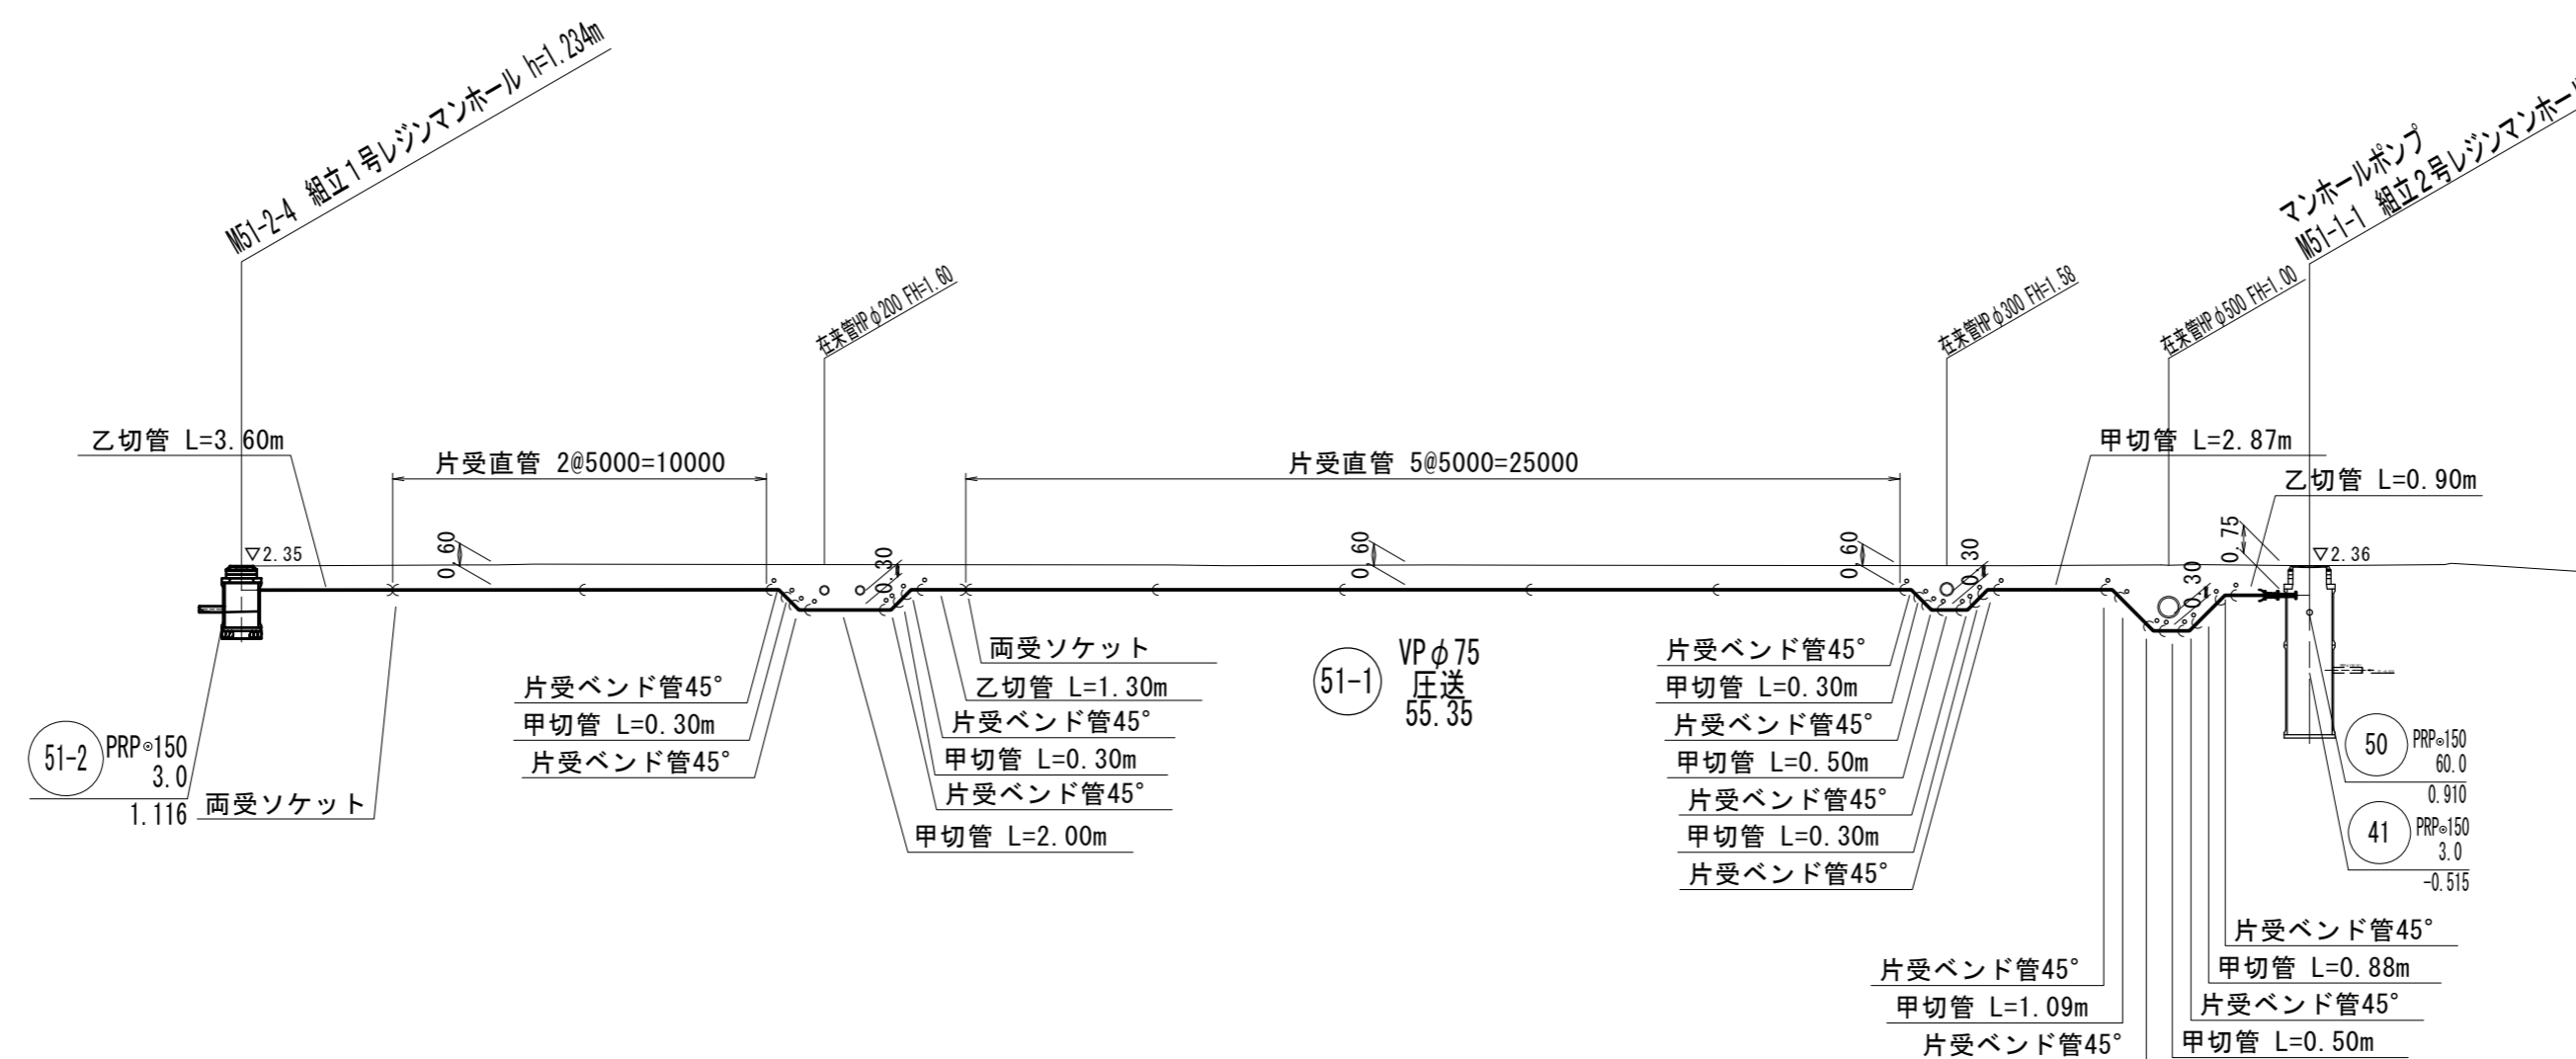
M51-2-4 組立1号レジンマンホール h=1.234m

マンホールポンプ
M51-1-1 組立2号レジンマンホール

在来管HP φ200 FH=1.60

在来管HP φ300 FH=1.58

在来管HP φ500 FH=1.00

乙切管 L=3.60m

片受直管 2@5000=10000

片受直管 5@5000=25000

甲切管 L=2.87m

乙切管 L=0.90m

▽2.35

0.60

0.30

0.60

0.60

0.30

0.30

0.75

▽2.36

両受ソケット

乙切管 L=1.30m

片受ベンド管45°

甲切管 L=0.30m

片受ベンド管45°

甲切管 L=2.00m

片受ベンド管45°

甲切管 L=0.30m

片受ベンド管45°

51-1 VPφ75 圧送 55.35

片受ベンド管45°

甲切管 L=0.30m

片受ベンド管45°

甲切管 L=0.50m

片受ベンド管45°

甲切管 L=0.30m

片受ベンド管45°

51-2 PRP⊙150 3.0

1.116 両受ソケット

50 PRP⊙150 60.0

0.910

41 PRP⊙150 3.0

-0.515

片受ベンド管45°

甲切管 L=0.88m

片受ベンド管45°

甲切管 L=0.50m

片受ベンド管45°

甲切管 L=1.09m

片受ベンド管45°